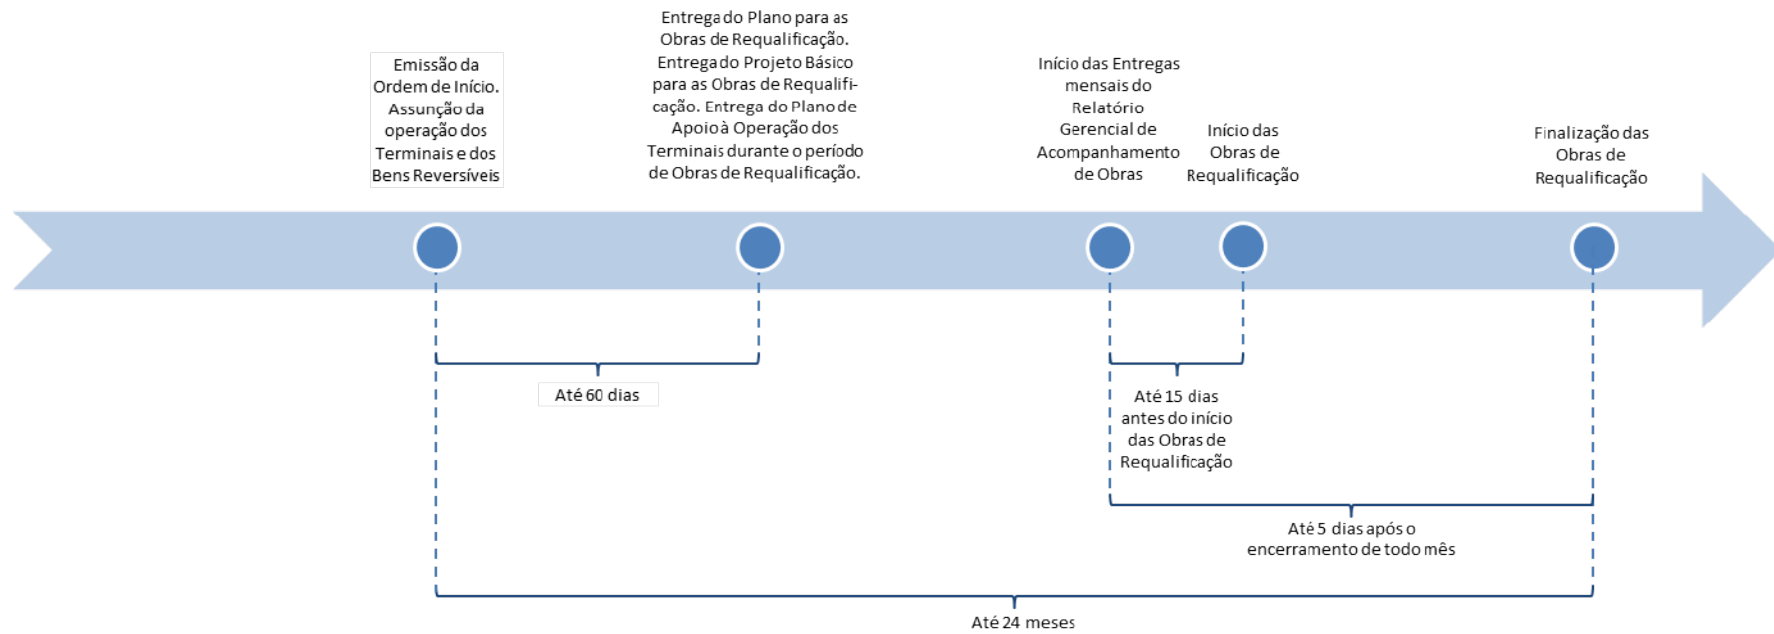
Emissão da Ordem de Início. Assunção da operação dos Terminais e dos Bens Reversíveis

Entrega do Plano para as Obras de Requalificação. Entrega do Projeto Básico para as Obras de Requalificação. Entrega do Plano de Apoio à Operação dos Terminais durante o período de Obras de Requalificação.

Início das Entregas mensais do Relatório Gerencial de Acompanhamento de Obras

Início das Obras de Requalificação

Finalização das Obras de Requalificação

Até 60 dias

Até 15 dias antes do início das Obras de Requalificação

Até 5 dias após o encerramento de todo mês

Até 24 meses